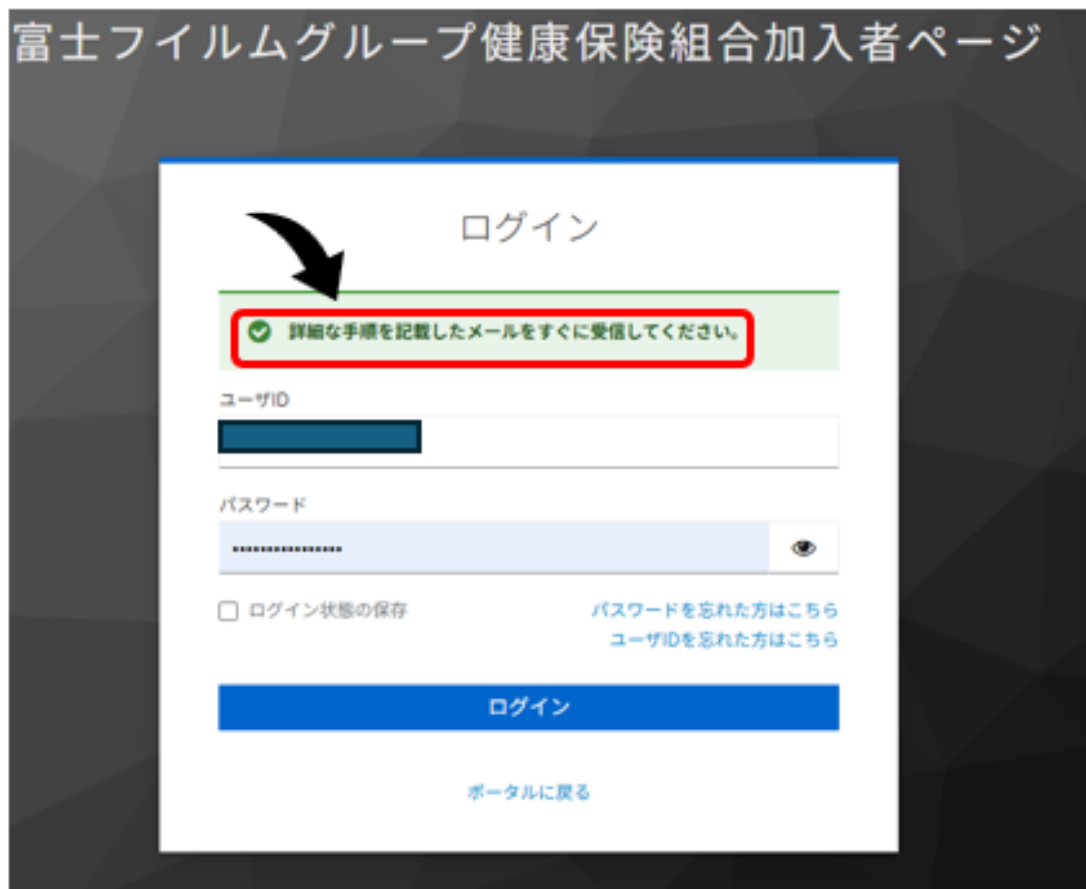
富士フイルムグループ健康保険組合加入者ページ

ログイン

詳細な手順を記載したメールをすぐに受信してください。

ユーザID

パスワード

••••••••••••••••

ログイン状態の保存

パスワードを忘れた方はこちら

ユーザIDを忘れた方はこちら

ログイン

ポータルに戻る